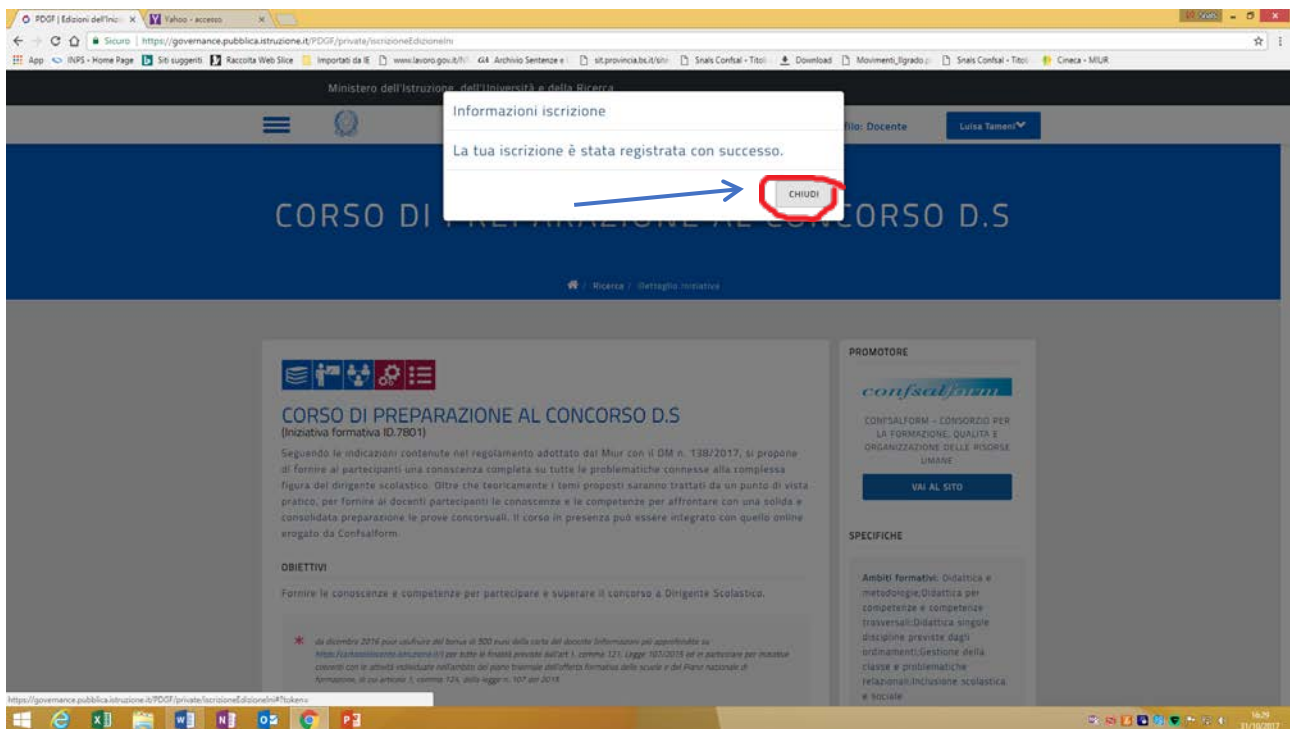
PDGF | Edizioni dell'Inizi ×
Yahoo - accesso ×

Sicuro | https://governance.pubblica.istruzione.it/PDGF/private/iscrizioneEdizioneIni

App INPS - Home Page Siti suggeriti Raccolta Web Slice Importati da IE www.lavoro.gov.it/ Archivio Sentenze e sit.provincia.bs.it/sir Snals Confsal - Titoli Download Movimenti_IIgrado Snals Confsal - Titoli Cineca - MIUR

Ministero dell'Istruzione, dell'Università e della Ricerca

Profilo: Docente
Luisa Tameni

Informazioni iscrizione

La tua iscrizione è stata registrata con successo.

CHIUDI

CORSO DI PREPARAZIONE AL CONCORSO D.S

Ricerca / Dettaglio iniziativa

CORSO DI PREPARAZIONE AL CONCORSO D.S
(Iniziativa formativa ID.7801)

Seguendo le indicazioni contenute nel regolamento adottato dal Miur con il DM n. 138/2017, si propone di fornire ai partecipanti una conoscenza completa su tutte le problematiche connesse alla complessa figura del dirigente scolastico. Oltre che teoricamente i temi proposti saranno trattati da un punto di vista pratico, per fornire ai docenti partecipanti le conoscenze e le competenze per affrontare con una solida e consolidata preparazione le prove concorsuali. Il corso in presenza può essere integrato con quello online erogato da Confsalform.

OBIETTIVI

Fornire le conoscenze e competenze per partecipare e superare il concorso a Dirigente Scolastico.

* da dicembre 2016 puoi usufruire del bonus di 500 euro della carta del docente Informazioni per approfondire su https://cartadeldocente.istruzione.it/ per tutte le finalità previste dall'art 1, comma 121, Legge 107/2015 ed in particolare per iniziative coerenti con le attività individuate nell'ambito del piano triennale dell'offerta formativa delle scuole e del Piano nazionale di formazione, di cui articolo 1, comma 124, della legge n. 107 del 2015

PROMOTORE

confsalform

CONFSALFORM - CONSORZIO PER LA FORMAZIONE, QUALITÀ E ORGANIZZAZIONE DELLE RISORSE UMANE

VAI AL SITO

SPECIFICHE

Ambiti formativi: Didattica e metodologie;Didattica per competenze e competenze trasversali;Didattica singole discipline previste dagli ordinamenti;Gestione della classe e problematiche relazionali;Inclusione scolastica e sociale

https://governance.pubblica.istruzione.it/PDGF/private/iscrizioneEdizioneIni#?token=

16:29
31/10/2017